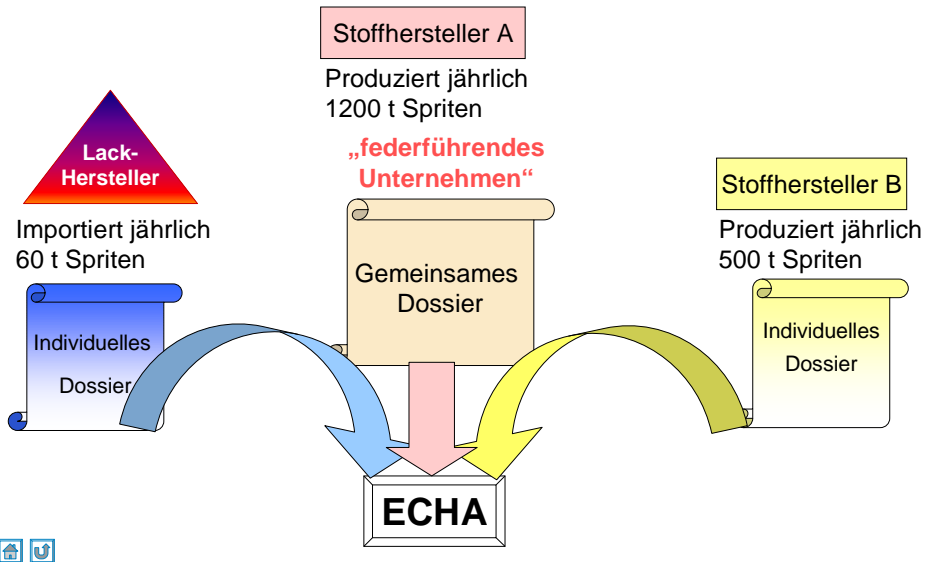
Stoffhersteller A

Produziert jährlich 1200 t Spriten

„federführendes Unternehmen“

Lack-Hersteller

Importiert jährlich 60 t Spriten

Gemeinsames Dossier

Stoffhersteller B

Produziert jährlich 500 t Spriten

Individuelles Dossier

Individuelles Dossier

ECHA